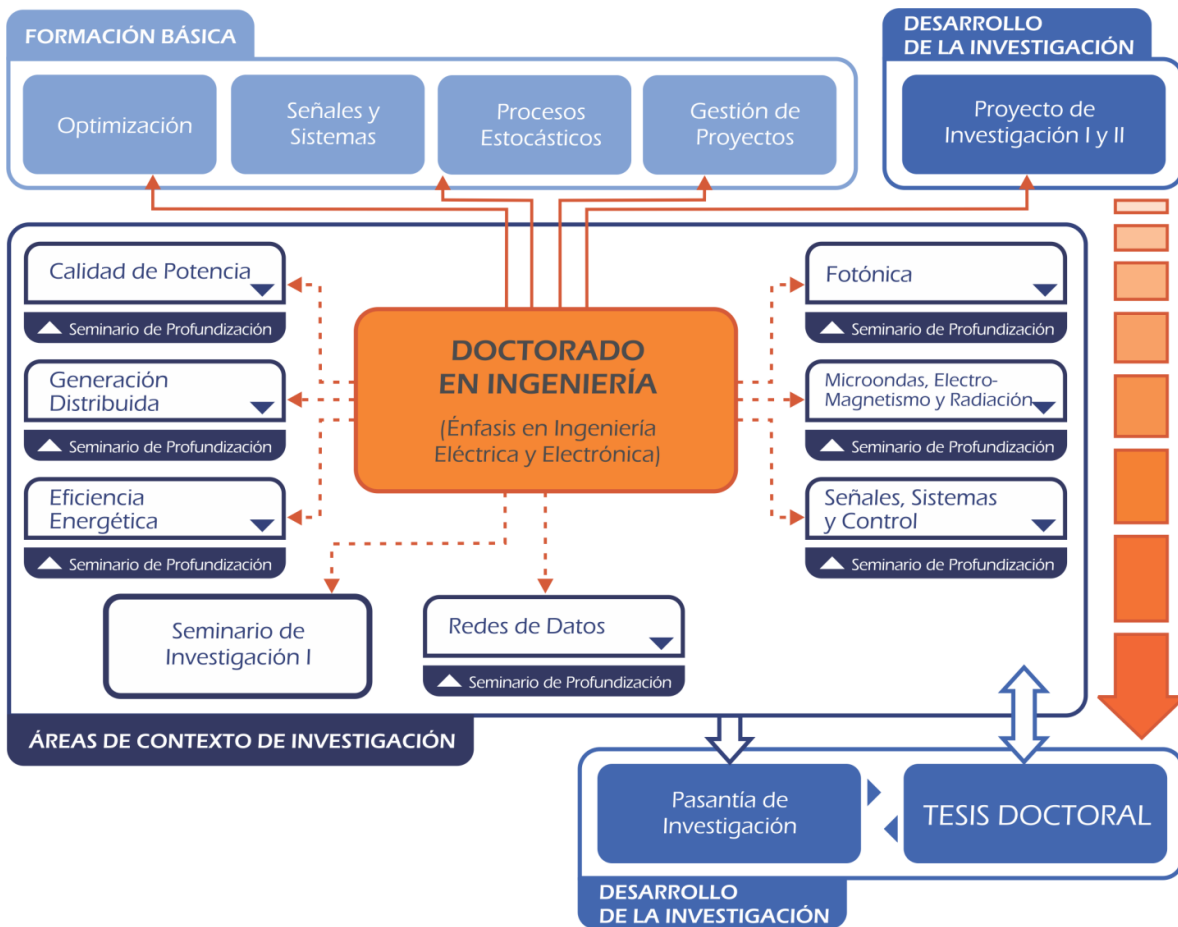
FORMACIÓN BÁSICA

Optimización

Señales y Sistemas

Procesos Estocásticos

Gestión de Proyectos

DESARROLLO DE LA INVESTIGACIÓN

Proyecto de Investigación I y II

Calidad de Potencia

Seminario de Profundización

Generación Distribuida

Seminario de Profundización

Eficiencia Energética

Seminario de Profundización

DOCTORADO EN INGENIERÍA

(Énfasis en Ingeniería Eléctrica y Electrónica)

Fotónica

Seminario de Profundización

Microondas, Electro-Magnetismo y Radiación

Seminario de Profundización

Señales, Sistemas y Control

Seminario de Profundización

Seminario de Investigación I

Redes de Datos

Seminario de Profundización

ÁREAS DE CONTEXTO DE INVESTIGACIÓN

Pasantía de Investigación

TESIS DOCTORAL

DESARROLLO DE LA INVESTIGACIÓN